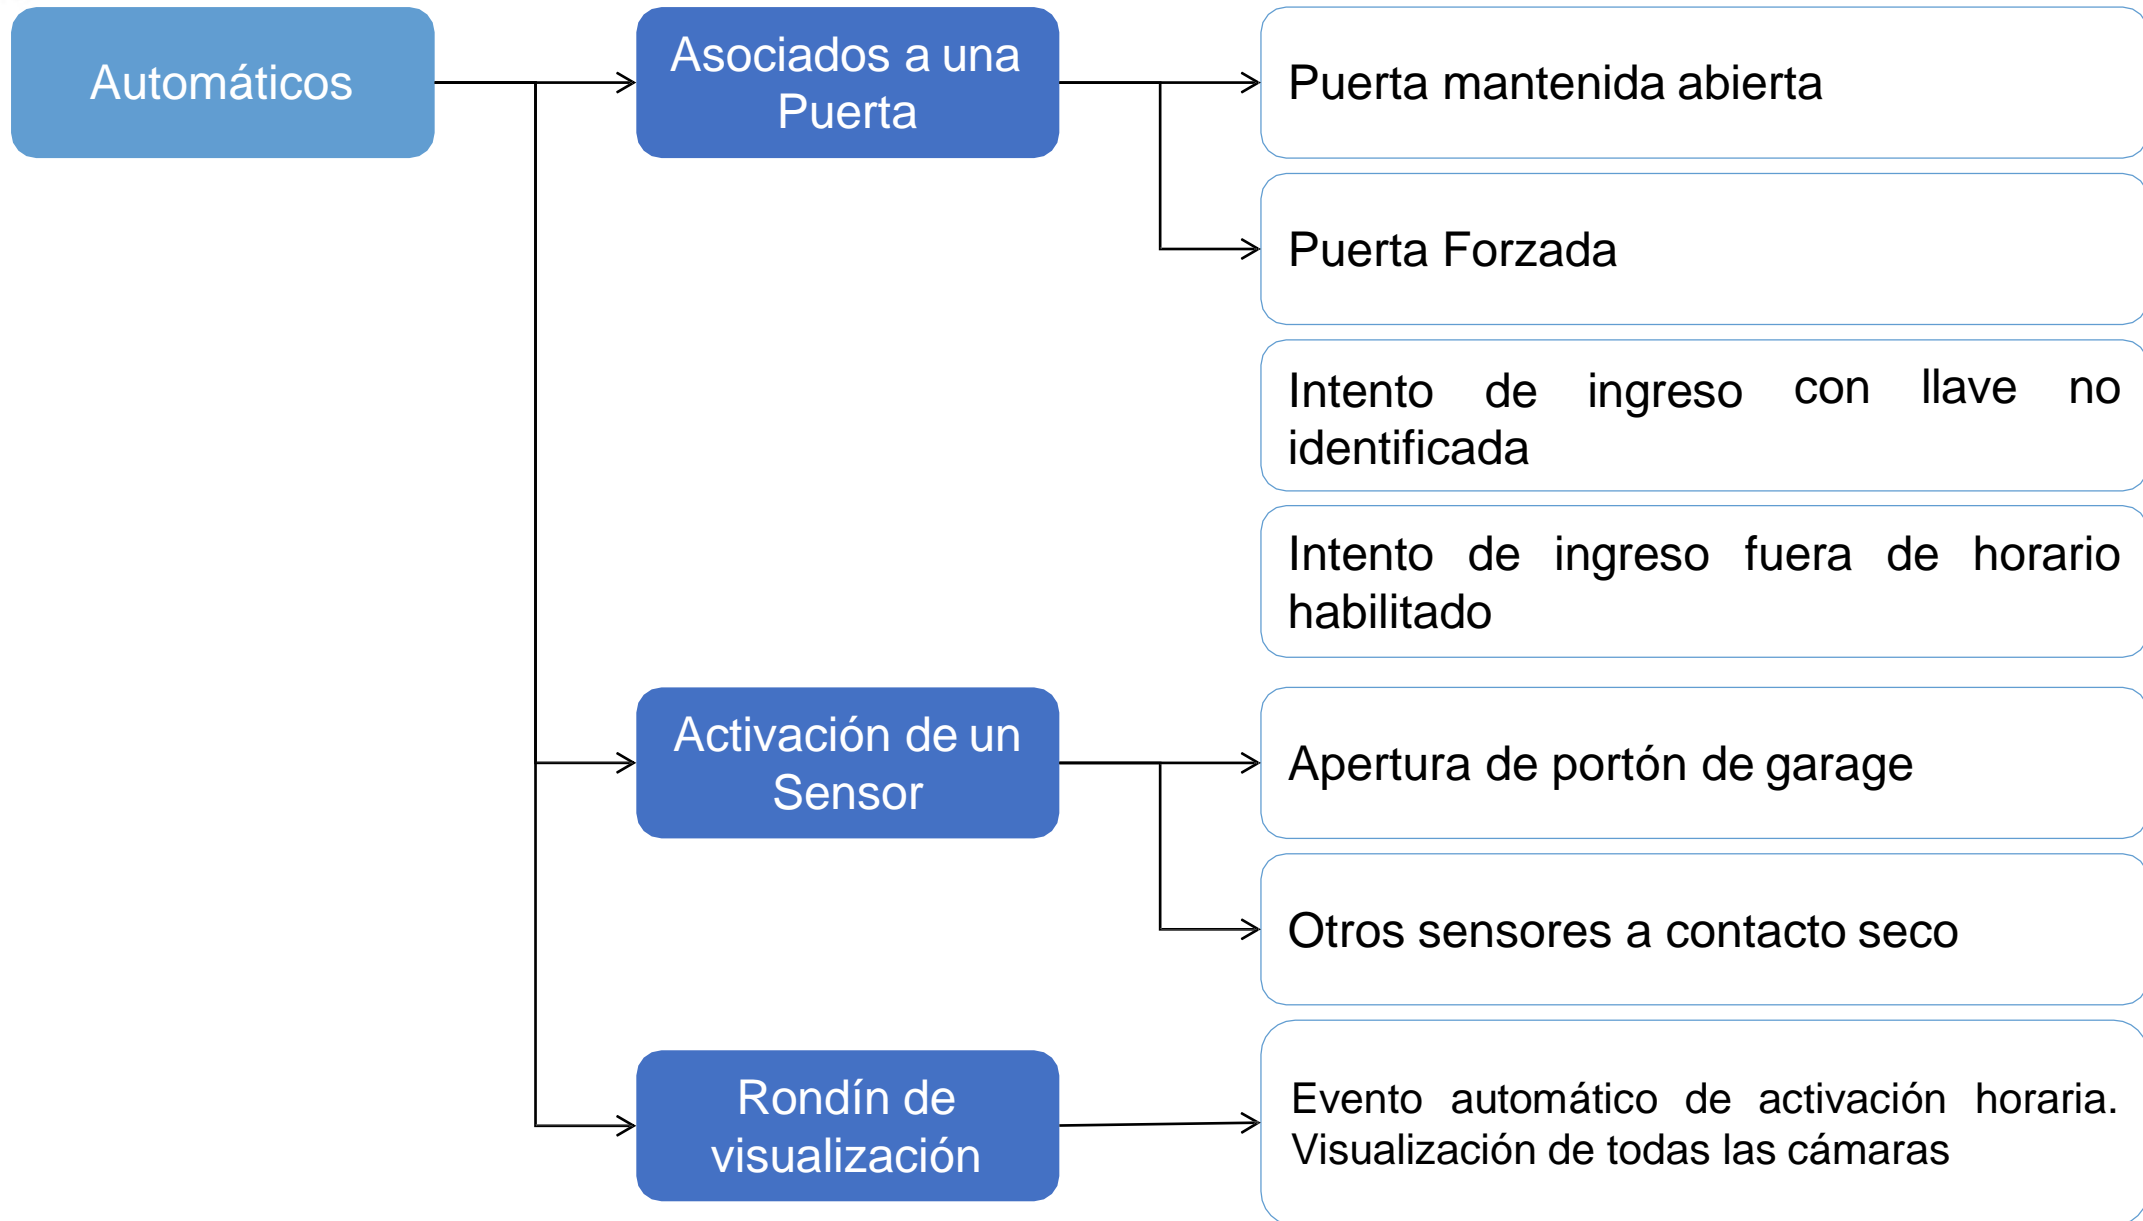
Automáticos

Asociados a una Puerta

Puerta mantenida abierta

Puerta Forzada

Intento de ingreso con llave no identificada

Intento de ingreso fuera de horario habilitado

Activación de un Sensor

Apertura de portón de garage

Otros sensores a contacto seco

Rondín de visualización

Evento automático de activación horaria. Visualización de todas las cámaras